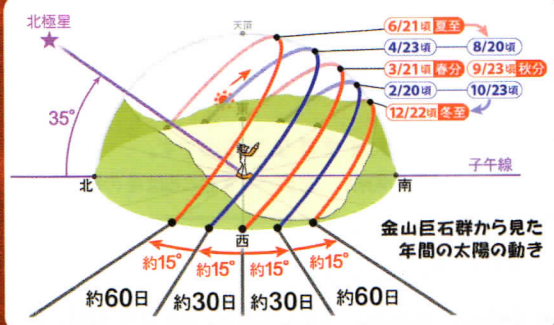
北極星

天頂

6/21頃 夏至

4/23頃

8/20頃

3/21頃 春分

9/23頃 秋分

2/20頃

10/23頃

12/22頃 冬至

35°

子午線

北

南

西

金山巨石群から見た年間の太陽の動き

約15°

約15°

約15°

約15°

約60日

約30日

約30日

約60日